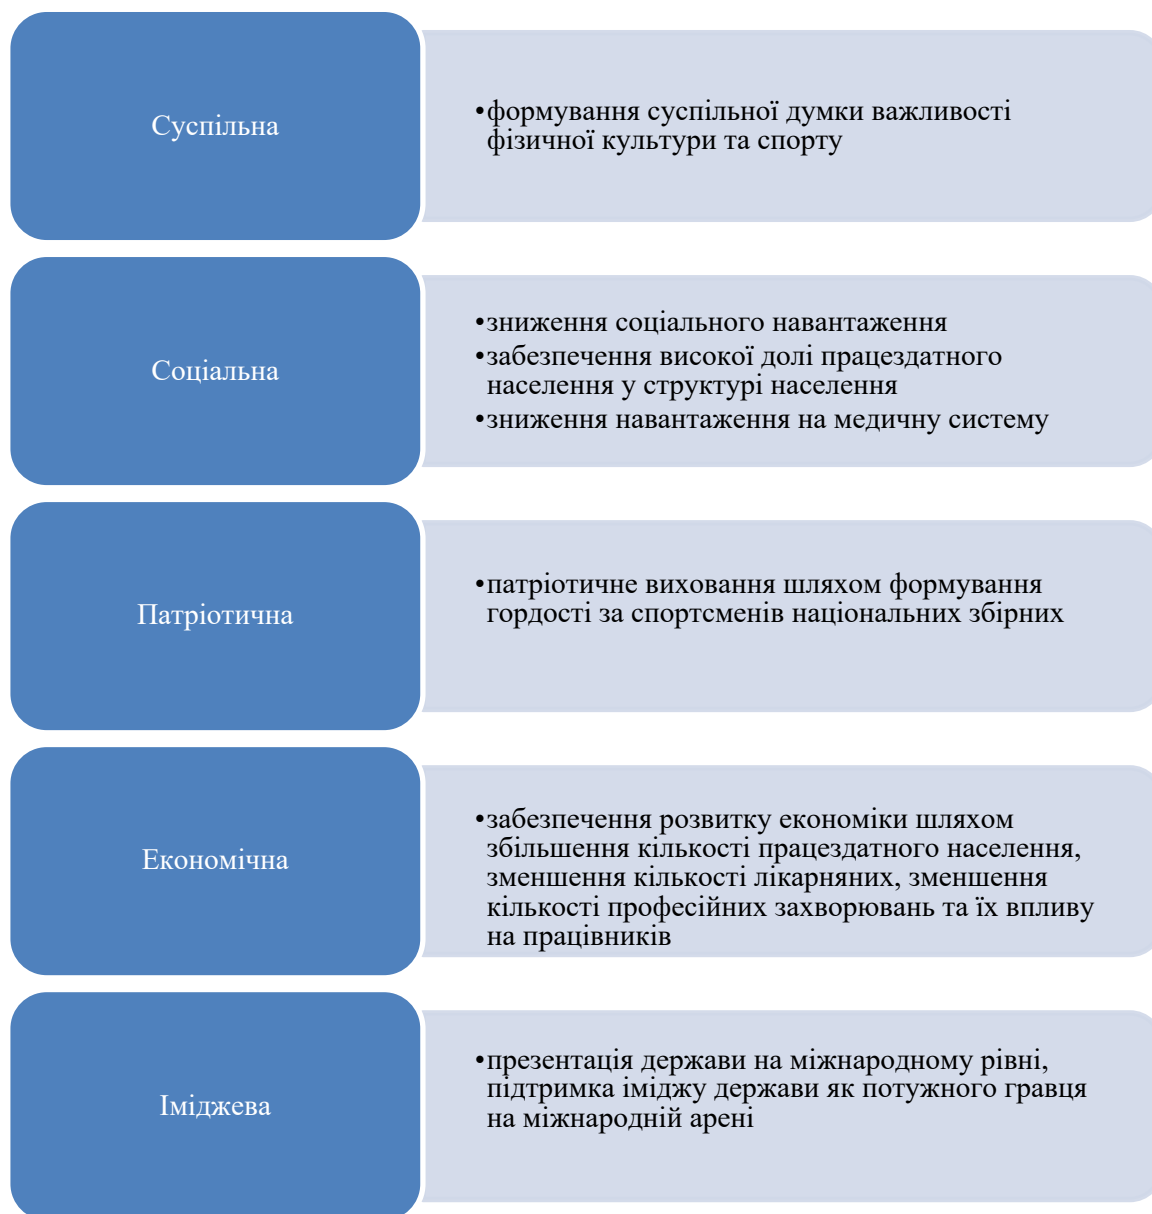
Суспільна

•формування суспільної думки важливості фізичної культури та спорту

Соціальна

•зниження соціального навантаження
•забезпечення високої долі працездатного населення у структурі населення
•зниження навантаження на медичну систему

Патріотична

•патріотичне виховання шляхом формування гордості за спортсменів національних збірних

Економічна

•забезпечення розвитку економіки шляхом збільшення кількості працездатного населення, зменшення кількості лікарняних, зменшення кількості професійних захворювань та їх впливу на працівників

Іміджева

•презентація держави на міжнародному рівні, підтримка іміджу держави як потужного гравця на міжнародній арені